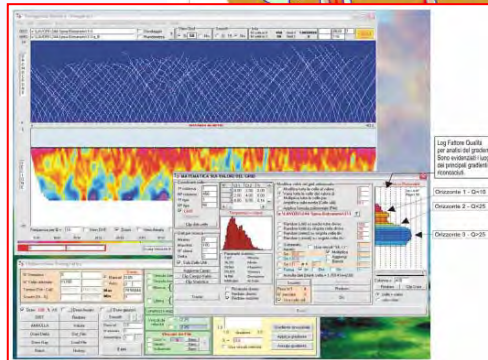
Log Fattore Qualità per analisi del gradiente. Sono evidenziati i luoghi dei principali gradienti monosciuti.

Orizzonte 1 - Q=15

Orizzonte 2 - Q=25

Orizzonte 3 - Q=25

MATEMATICA SUI VALORI DEI GRID

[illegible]